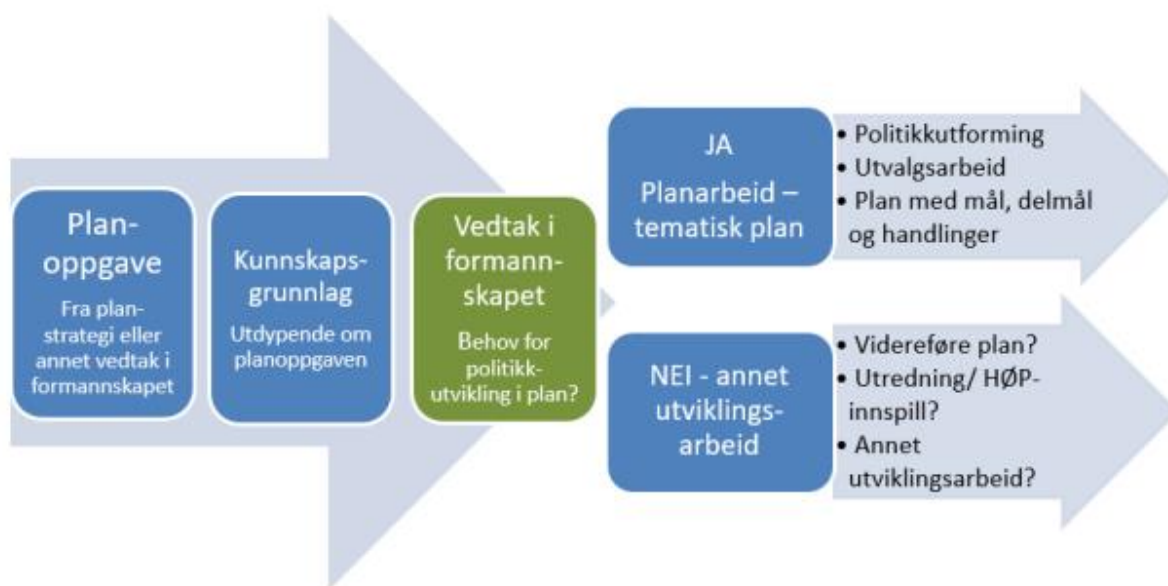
Plan-oppgave

Fra plan-strategi eller annet vedtak i formannskapet

Kunnskaps-grunnlag

Utdypende om planoppgaven

Vedtak i formann-skapet

Behov for politikk-utvikling i plan?

JA
Planarbeid – tematisk plan

• Politikkutforming
• Utvalgsarbeid
• Plan med mål, delmål og handlinger

NEI - annet utviklings-arbeid

• Videreføre plan?
• Utredning/ HØP-innspill?
• Annet utviklingsarbeid?